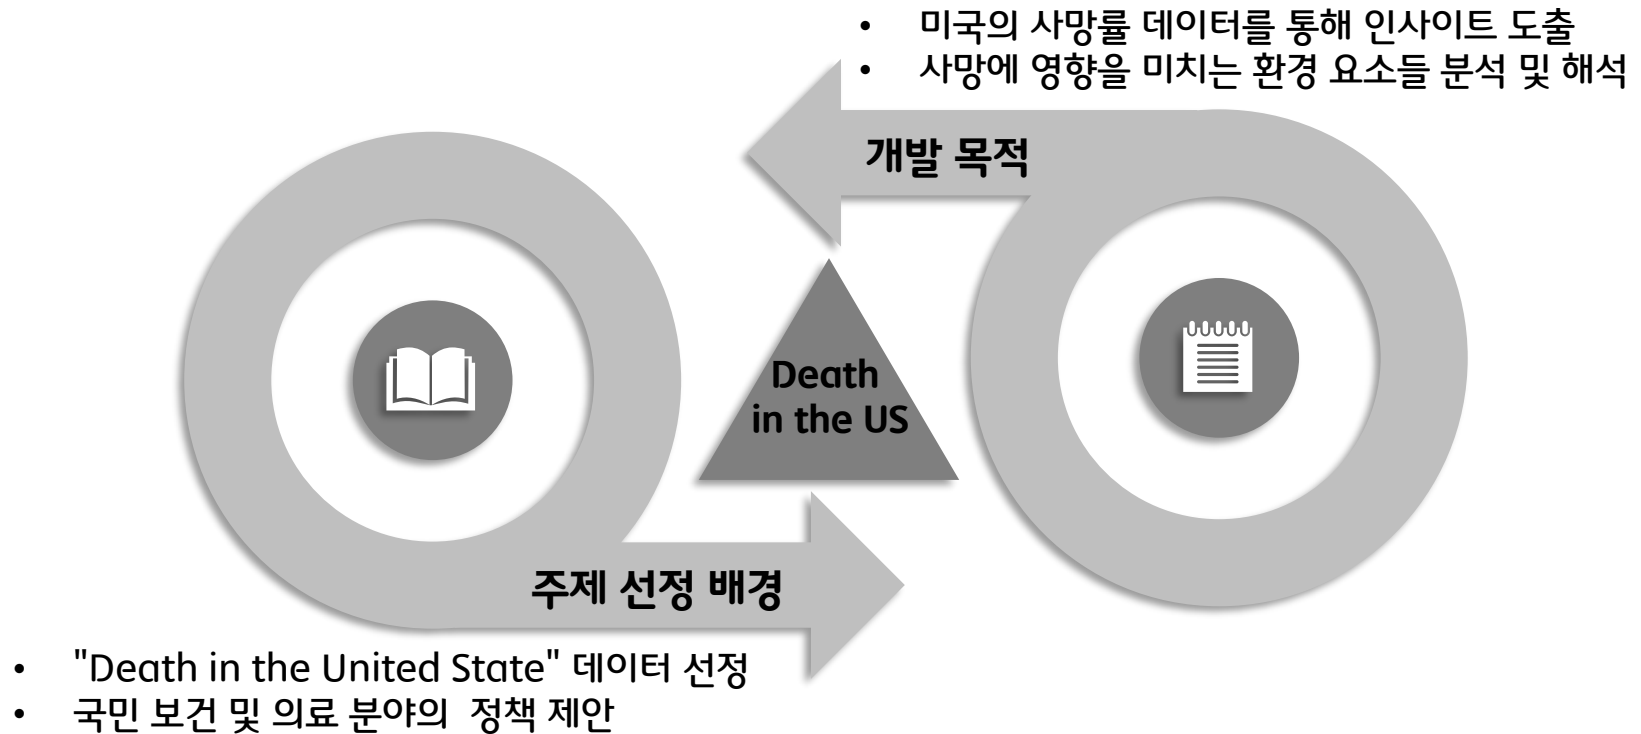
• 미국의 사망률 데이터를 통해 인사이트 도출
• 사망에 영향을 미치는 환경 요소들 분석 및 해석

개발 목적

Death in the US

주제 선정 배경

• "Death in the United State" 데이터 선정
• 국민 보건 및 의료 분야의 정책 제안